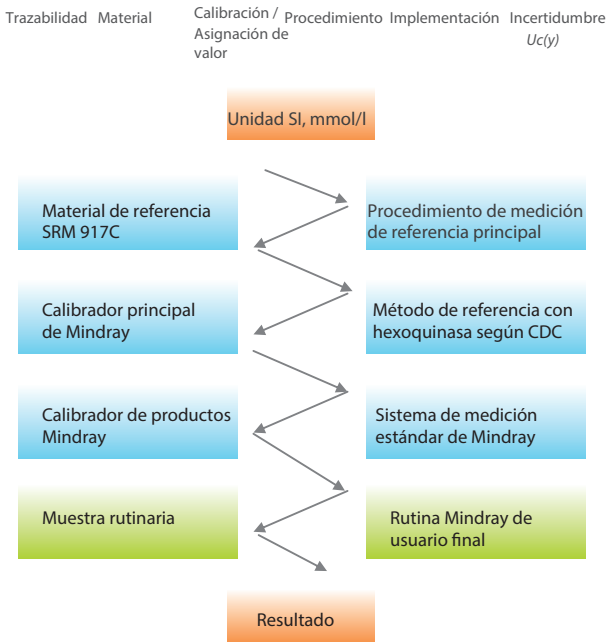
Trazabilidad Material Calibración / Asignación de valor Procedimiento Implementación Incertidumbre $Uc(y)$

Unidad SI, mmol/l

Material de referencia SRM 917C

Procedimiento de medición de referencia principal

Calibrador principal de Mindray

Método de referencia con hexoquinasa según CDC

Calibrador de productos Mindray

Sistema de medición estándar de Mindray

Muestra rutinaria

Rutina Mindray de usuario final

Resultado